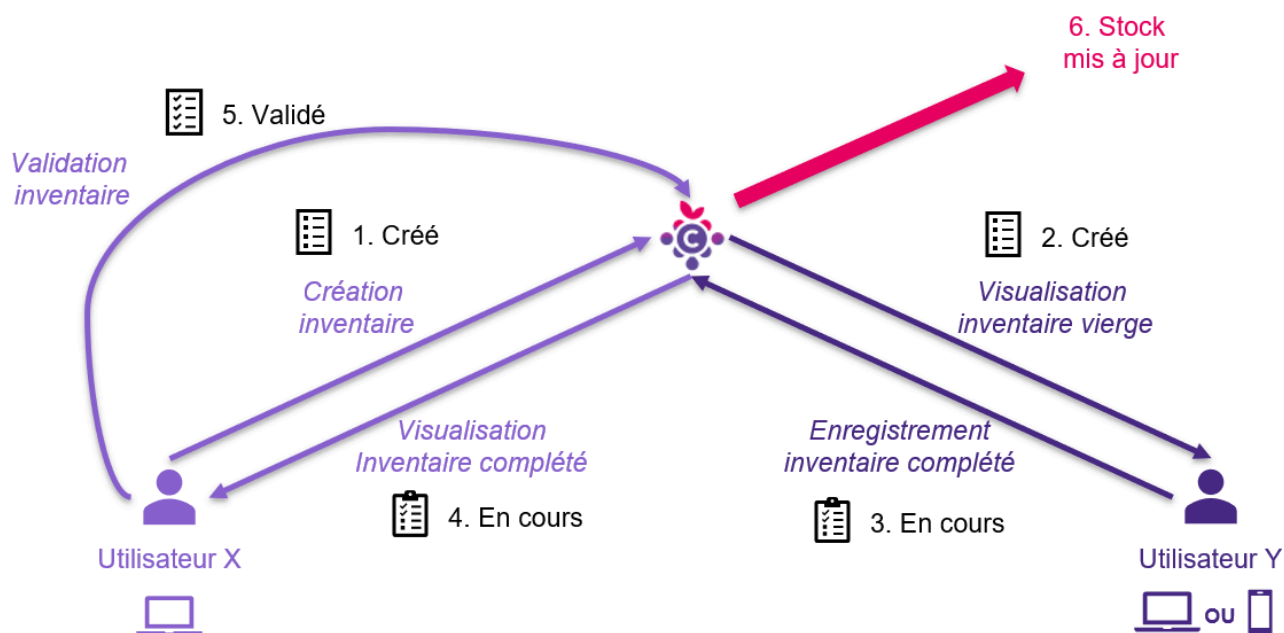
6. Stock
mis à jour

5. Validé

Validation
inventaire

1. Créé

2. Créé

Création
inventaire

Visualisation
inventaire vierge

Visualisation
Inventaire complété

Enregistrement
inventaire complété

4. En cours

3. En cours

Utilisateur X

Utilisateur Y

ou